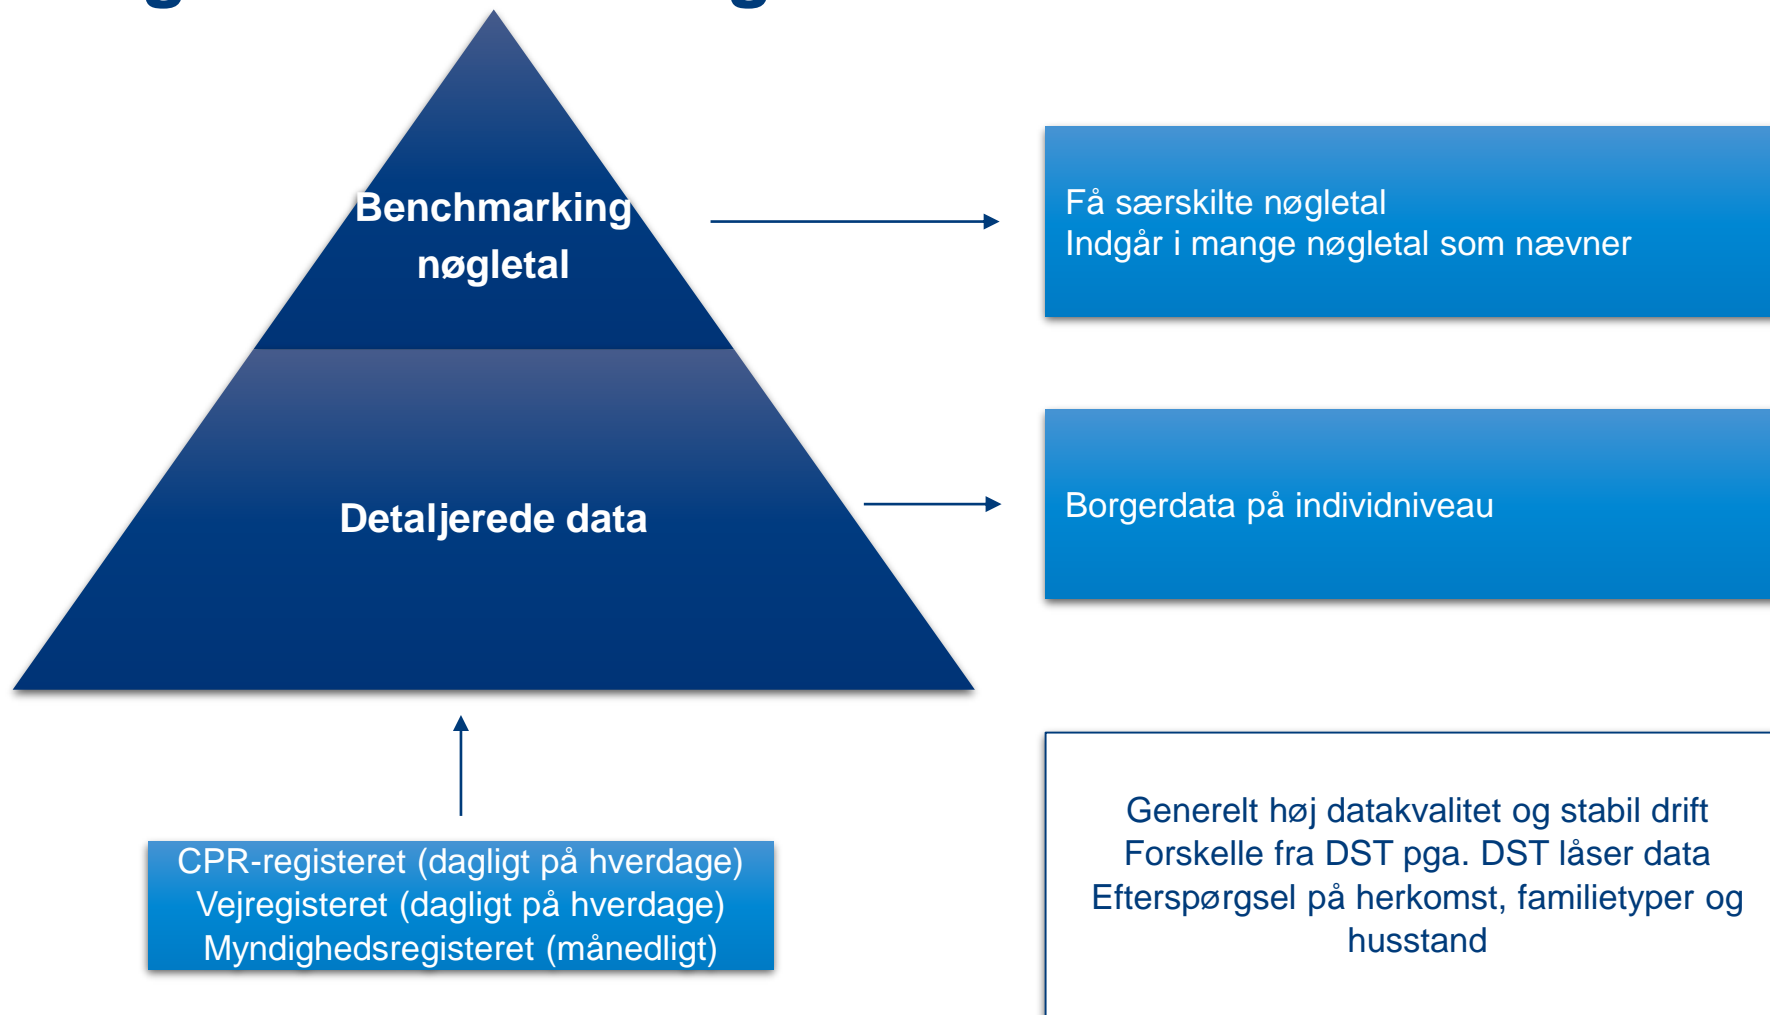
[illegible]

Benchmarking nøgletal

Detaljerede data

Få særskilte nøgletal
Indgår i mange nøgletal som nævner

Borgerdata på individniveau

CPR-registeret (dagligt på hverdage)
Vejregisteret (dagligt på hverdage)
Myndighedsregisteret (månedligt)

Generelt høj datakvalitet og stabil drift
Forskelle fra DST pga. DST låser data
Efterspørgsel på herkomst, familietyper og husstand